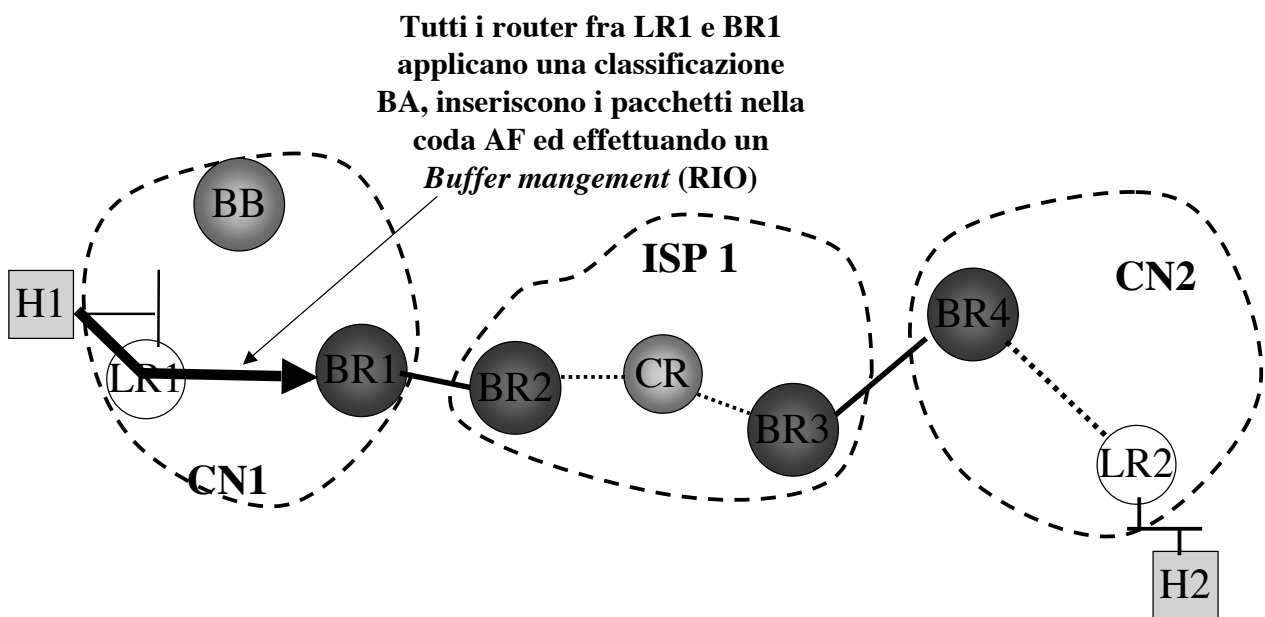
Tutti i router fra LR1 e BR1 applicano una classificazione BA, inseriscono i pacchetti nella coda AF ed effettuando un *Buffer mangement* (RIO)

BB

ISP 1

CN2

H1

BR4

LR1

BR1

BR2

CR

BR3

LR2

CN1

H2